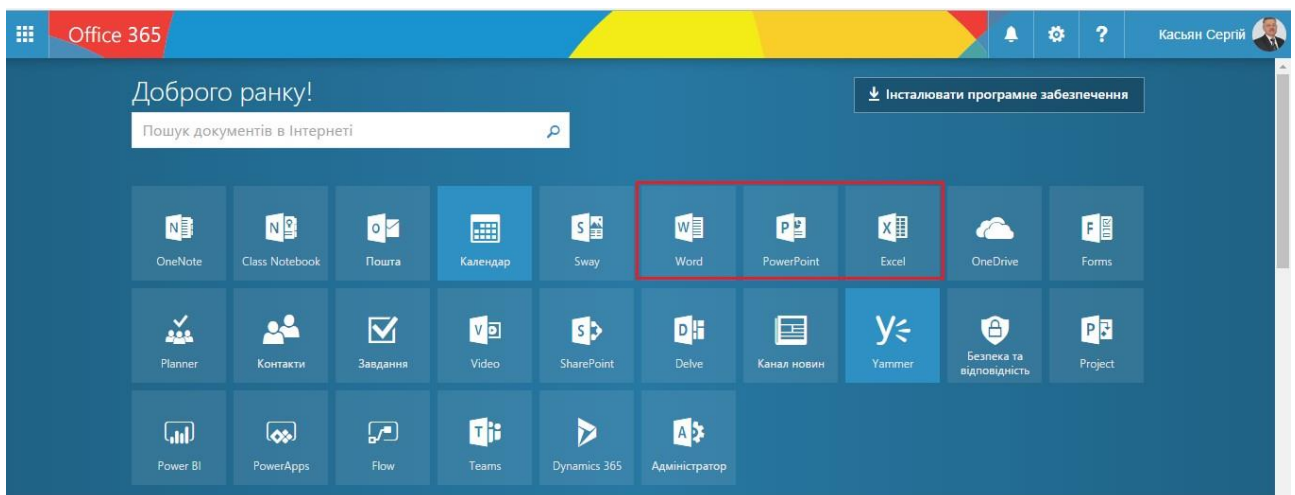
Office 365

Касьян Сергій

Доброго ранку!

Пошук документів в Інтернеті

Інсталювати програмне забезпечення

OneNote
Class Notebook
Пошта
Календар
Sway
Word
PowerPoint
Excel
OneDrive
Forms

Planner
Контакти
Завдання
Video
SharePoint
Delve
Канал новин
Yammer
Безпека та відповідність
Project

Power BI
PowerApps
Flow
Teams
Dynamics 365
Адміністратор